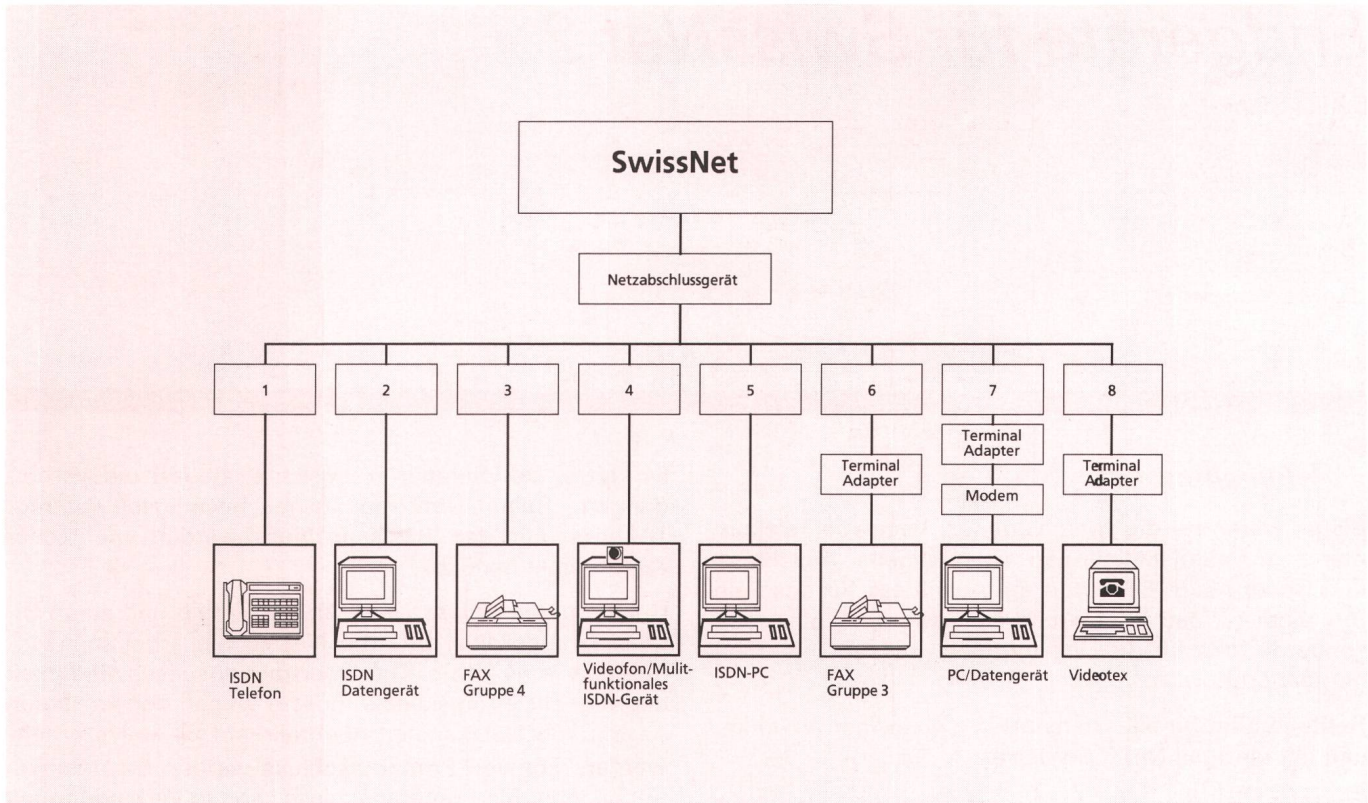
SwissNet

Netzabschlussgerät

1

2

3

4

5

6

7

8

Terminal Adapter

Terminal Adapter

Modem

Terminal Adapter

ISDN Telefon

ISDN Datengerät

FAX Gruppe 4

Videofon/Mulitfunktionales ISDN-Gerät

ISDN-PC

FAX Gruppe 3

PC/Datengerät

Videotex